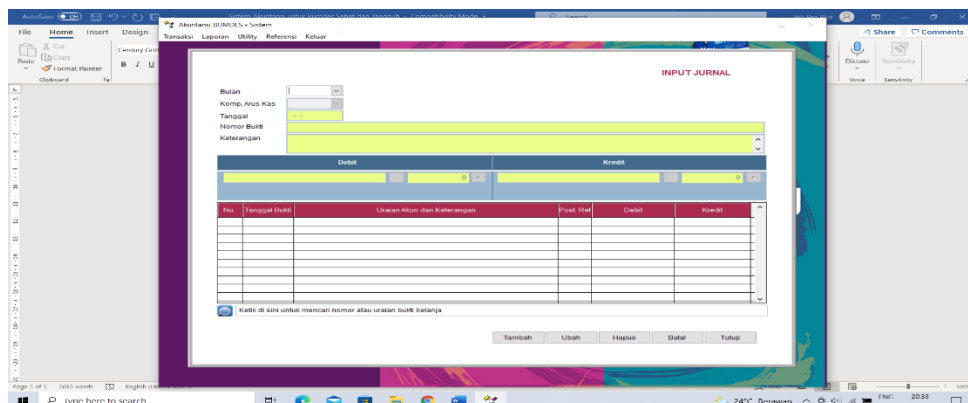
AutoSave Sistem Akuntansi untuk Rumah Sehat dan Jenggot - Compatibility Mode Search

File Home Insert Design

Cut
Copy
Paste
Format Painter
Clipboard

Century Goth
B I U

Share Comments

Dictate
Voice
Sensitivity
Sensitivity

Akuntansi BUMDES - Sistem

Transaksi Laporan Utility Referensi Keluar

INPUT JURNAL

Bulan
Komp. Arus Kas
Tanggal
Nomor Bukti
Keterangan

Debit
Kredit

0
0

| No. | Tanggal Bukti | Uraian Akun dan Keterangan | Post. Ref | Debit | Kredit |
|---|---|---|---|---|---|
| | | | | | |

Ketik di sini untuk mencari nomor atau uraian bukti belanja

Tambah Ubah Hapus Batal Tutup

Page 5 of 5 2693 words English (United States)

Type here to search

24°C Berawan ENG 20:33